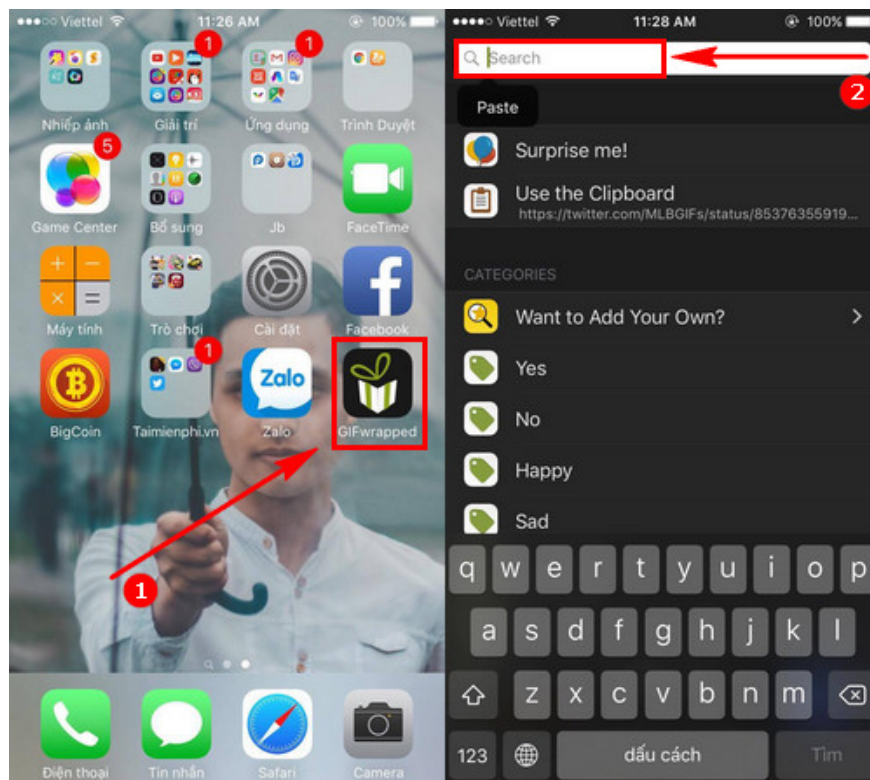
●●●○○ Viettel 11:26 AM 100%

1 1

Nhiếp ảnh Giải trí Ứng dụng Trình Duyệt

5

Game Center Bổ sung Jb FaceTime

Máy tính Trò chơi Cài đặt Facebook

1

Zalo

BigCoin Taimienphi.vn Zalo GIFwrapped

1

Điện thoại Tin nhắn Safari Camera

●●●●○ Viettel 11:28 AM 100%

Search

2

Paste

Surprise me!

Use the Clipboard
https://twitter.com/MLBGIFs/status/85376355919...

CATEGORIES

Want to Add Your Own?

Yes

No

Happy

Sad

q w e r t y u i o p

a s d f g h j k l

z x c v b n m

123 dấu cách Tìm